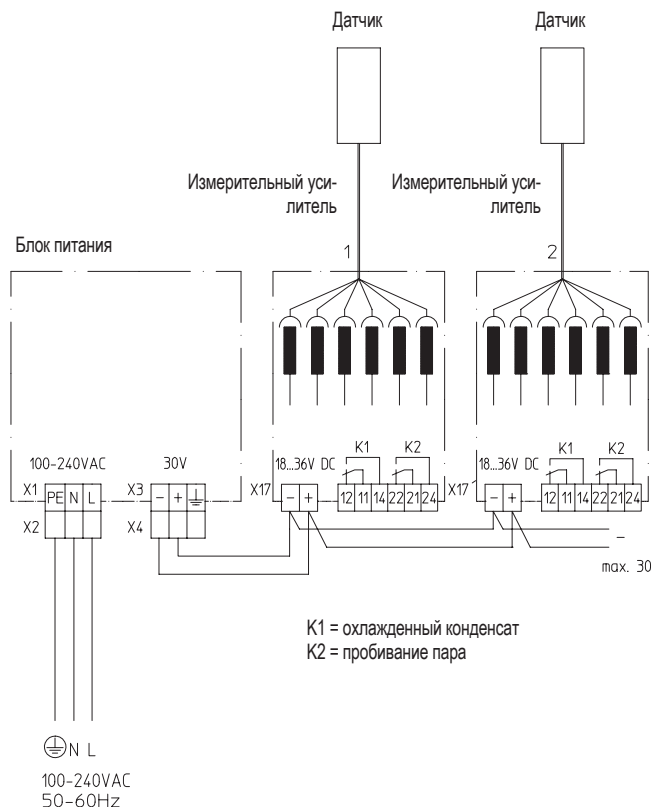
Датчик

Датчик

Измерительный усилитель

Измерительный усилитель

Блок питания

1

2

100-240VAC

30V

18...36V DC

K1

K2

18...36V DC

K1

K2

X1

PE

N

L

X3

−

+

X17

−

+

12

11

14

22

21

24

X17

−

+

12

11

14

22

21

24

X2

X4

−

max. 30

K1 = охлажденный конденсат
K2 = пробивание пара

N L

100-240VAC
50-60Hz